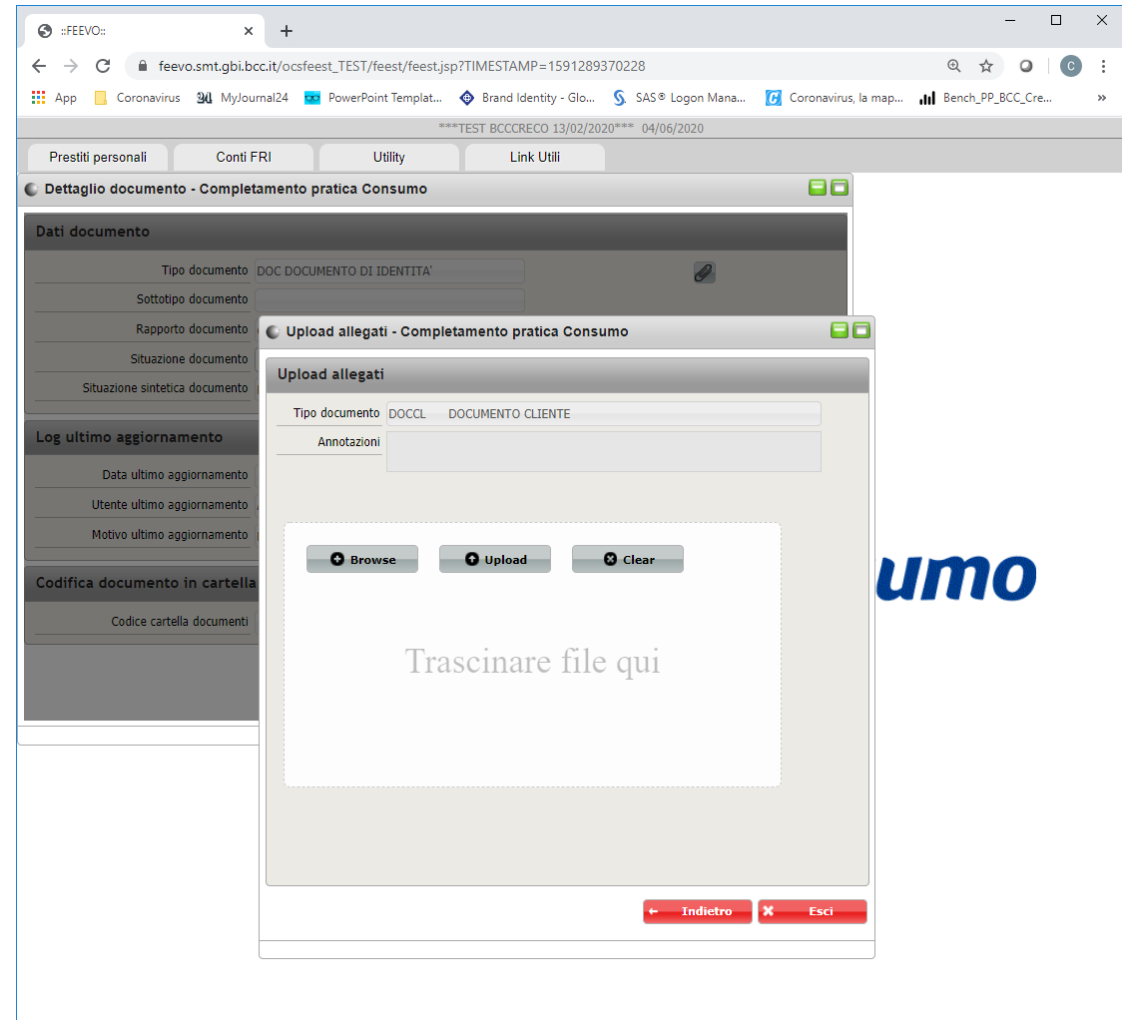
::FEEVO::

feevo.smt.gbi.bcc.it/ocsfeest_TEST/feest/feest.jsp?TIMESTAMP=1591289370228

App Coronavirus MyJournal24 PowerPoint Templat... Brand Identity - Glo... SAS® Logon Mana... Coronavirus, la map... Bench_PP_BCC_Cre...

***TEST BCCCRECO 13/02/2020*** 04/06/2020

Prestiti personali | Conti FRI | Utility | Link Utili

Dettaglio documento - Completamento pratica Consumo

Dati documento

Tipo documento DOC DOCUMENTO DI IDENTITA'

Sottotipo documento

Rapporto documento

Situazione documento

Situazione sintetica documento

Log ultimo aggiornamento

Data ultimo aggiornamento

Utente ultimo aggiornamento

Motivo ultimo aggiornamento

Codifica documento in cartella

Codice cartella documenti

umo

Upload allegati - Completamento pratica Consumo

Upload allegati

Tipo documento DOCCL DOCUMENTO CLIENTE

Annotazioni

Browse Upload Clear

Trascinare file qui

Indietro Esci